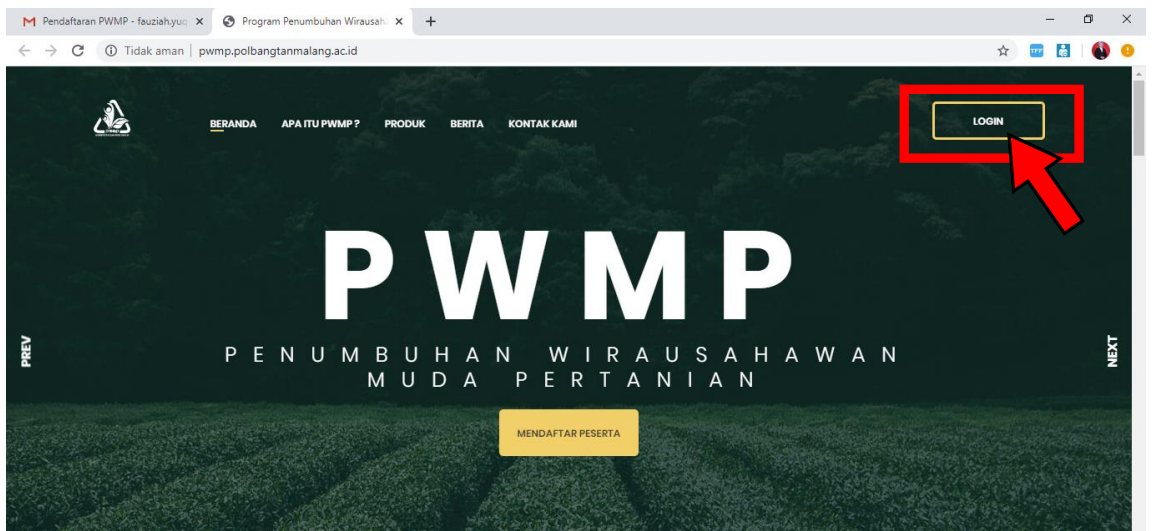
Pendaftaran PWMP - fauziah.yuq ×
Program Penumbuhan Wirausah ×
+

Tidak aman | pwmp.polbangtanmalang.ac.id

BERANDA APA ITU PWMP ? PRODUK BERITA KONTAK KAMI

LOGIN

PWMP

PENUMBUHAN WIRAUSAHAWAN MUDA PERTANIAN

PREV

NEXT

MENDAFTAR PESERTA